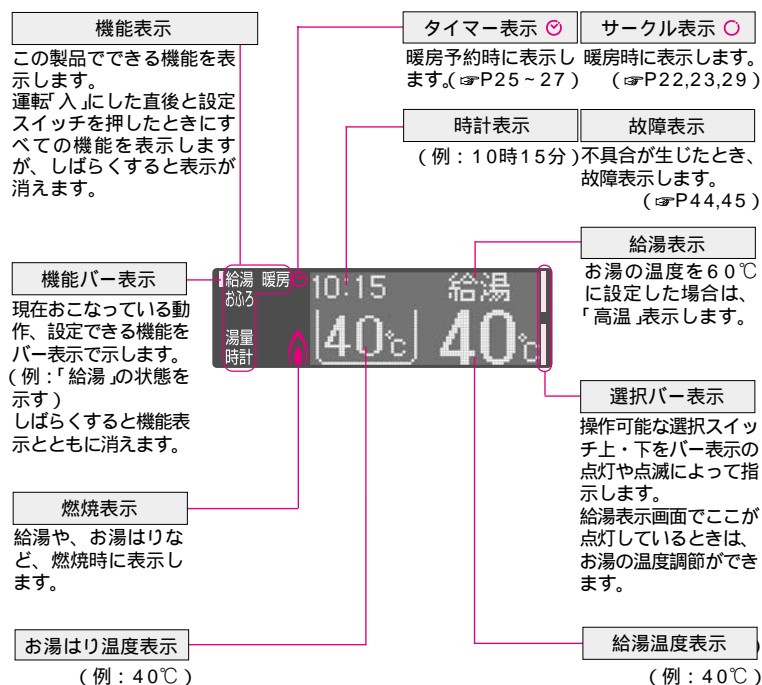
機能表示

この製品でできる機能を表示します。
運転「入」にした直後と設定スイッチを押したときにすべての機能を表示しますが、しばらくすると表示が消えます。

タイマー表示 ⏲

暖房予約時に表示します。(☞P25～27)

サークル表示 ○

暖房時に表示します。(☞P22,23,29)

時計表示

(例：10時15分)

故障表示

不具合が生じたとき、故障表示します。(☞P44,45)

給湯表示

お湯の温度を60℃に設定した場合は、「高温」表示します。

機能バー表示

現在おこなっている動作、設定できる機能をバー表示で示します。(例：「給湯」の状態を示す)
しばらくすると機能表示とともに消えます。

給湯 暖房
おふろ
湯量
時計

10:15 給湯
40℃ 40℃

選択バー表示

操作可能な選択スイッチ上・下をバー表示の点灯や点滅によって指示します。
給湯表示画面でここが点灯しているときは、お湯の温度調節ができます。

燃焼表示

給湯や、お湯はりなど、燃焼時に表示します。

お湯はり温度表示

(例：40℃)

給湯温度表示

(例：40℃)